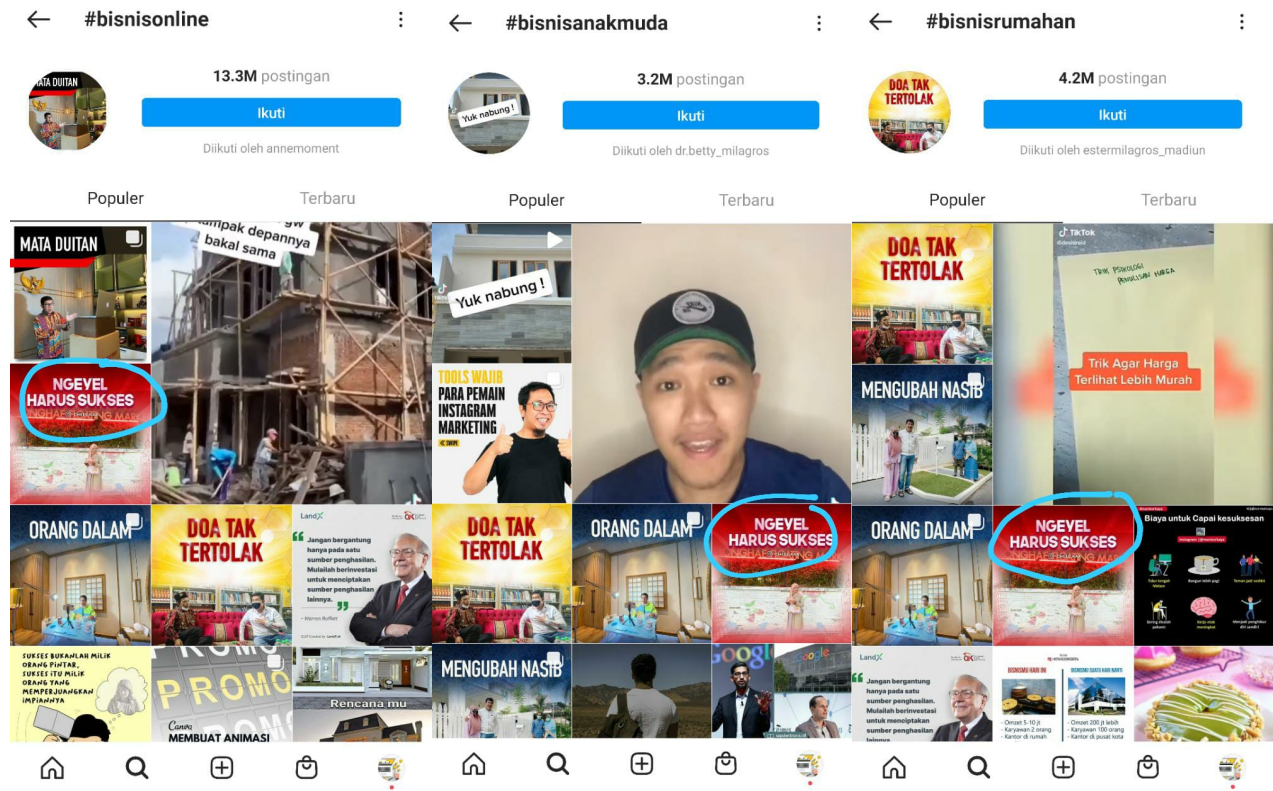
#bisnisonline

13.3M postingan

Ikuti

Diikuti oleh annemoment

Populer Terbaru

MATA DUITAN

...ampak depannya gw bakal sama

NGEVEL HARUS SUKSES

ORANG DALAM

DOA TAK TERTOLAK

LandX

Jangan bergantung hanya pada satu sumber penghasilan. Mulailah berinvestasi untuk menciptakan sumber penghasilan lainnya.

- Warren Buffett

SUKSES BUKANLAH MILIK ORANG PINTAR, SUKSES ITU MILIK ORANG YANG MEMPERJUANGKAN IMPIANNYA

PROMO PROMO

Canva MEMBUAT ANIMASI

Rencana mu

#bisnisanakmuda

3.2M postingan

Ikuti

Diikuti oleh dr.betty_milagros

Populer Terbaru

Yuk nabung !

TOOLS WAJIB PARA PEMAIN INSTAGRAM MARKETING

DOA TAK TERTOLAK

ORANG DALAM

NGEVEL HARUS SUKSES

MENGUBAH NASIB

#bisnisrumahan

4.2M postingan

Ikuti

Diikuti oleh estermilagros_madiun

Populer Terbaru

DOA TAK TERTOLAK

TikTok

TRIK PSIKOLOGI PENULISAN HARGA

Trik Agar Harga Terlihat Lebih Murah

MENGUBAH NASIB

ORANG DALAM

NGEVEL HARUS SUKSES

Biaya untuk Capai kesuksesan

LandX

Jangan bergantung hanya pada satu sumber penghasilan. Mulailah berinvestasi untuk menciptakan sumber penghasilan lainnya.

Omzet 5-10 jt
Karyawan 2 orang
Kantor di rumah

Omzet 200 jt lebih
Karyawan 100 orang
Kantor di pusat kota